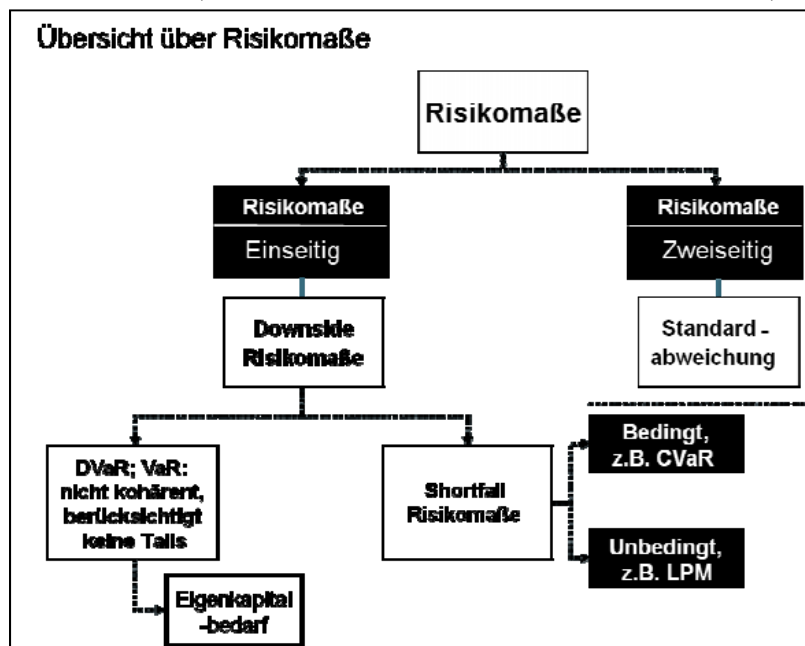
Übersicht über Risikomaße

Risikomaße

Risikomaße
Einseitig

Risikomaße
Zweiseitig

Downside Risikomaße

Standard - abweichung

DVaR; VaR: nicht kohärent, berücksichtigt keine Tails

Shortfall Risikomaße

Bedingt, z.B. CVaR

Unbedingt, z.B. LPM

Eigenkapital -bedarf